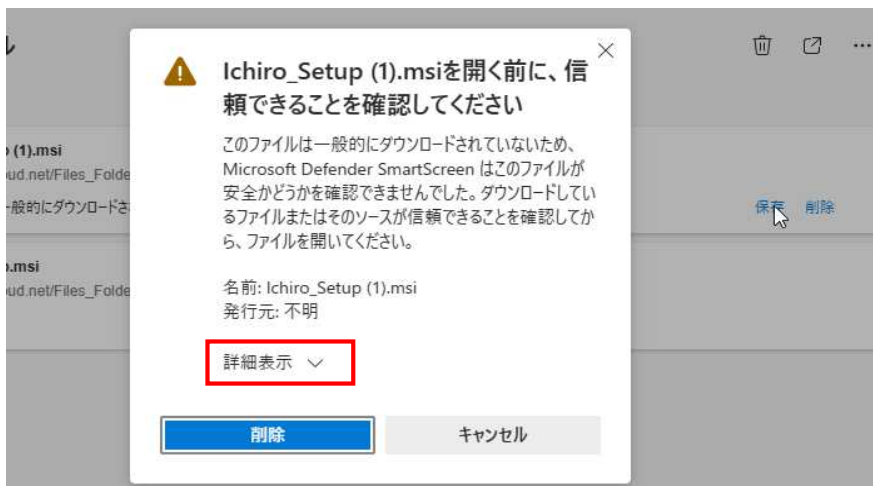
ル

) (1).msi
ud.net/Files_Folde
一般的にダウンロードさ

).msi
ud.net/Files_Folde

保存 削除

Ichiro_Setup (1).msiを開く前に、信頼できることを確認してください

このファイルは一般的にダウンロードされていないため、Microsoft Defender SmartScreen はこのファイルが安全かどうかを確認できませんでした。ダウンロードしているファイルまたはそのソースが信頼できることを確認してから、ファイルを開いてください。

名前: Ichiro_Setup (1).msi
発行元: 不明

詳細表示

削除

キャンセル